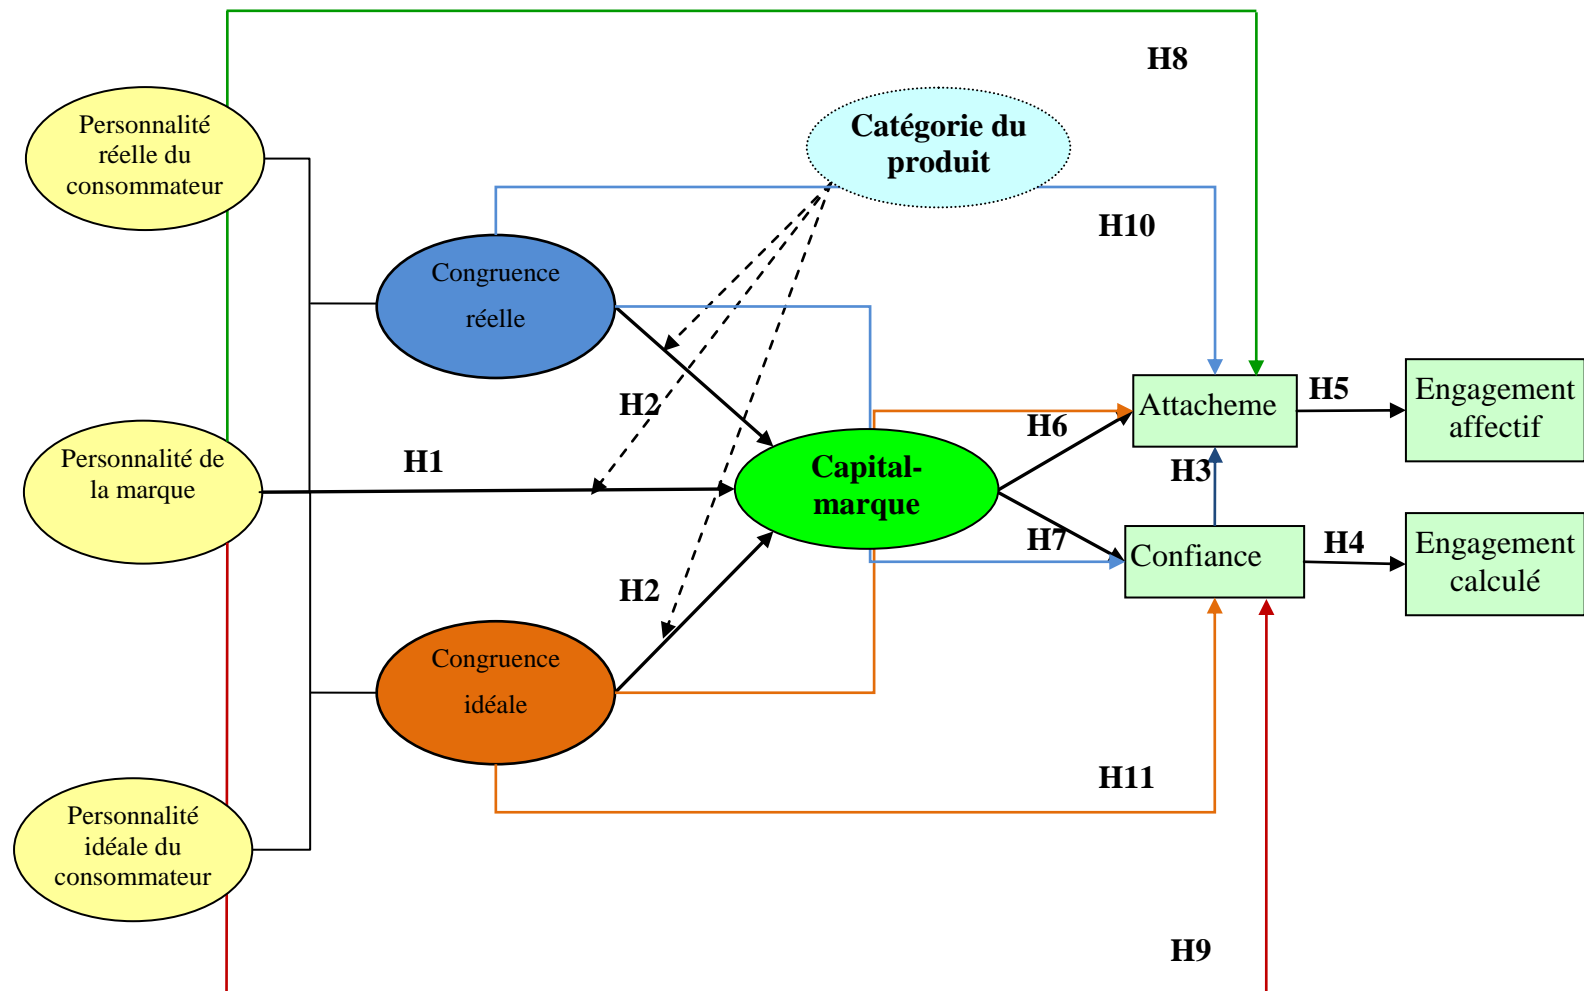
H8

Personnalité réelle du consommateur

Catégorie du produit

H10

Congruence réelle

H2

Personnalité de la marque

H1

Capital-marque

Attacheme

H5

Engagement affectif

H6

H3

H7

Confiance

H4

Engagement calculé

H2

Congruence idéale

H11

Personnalité idéale du consommateur

H9